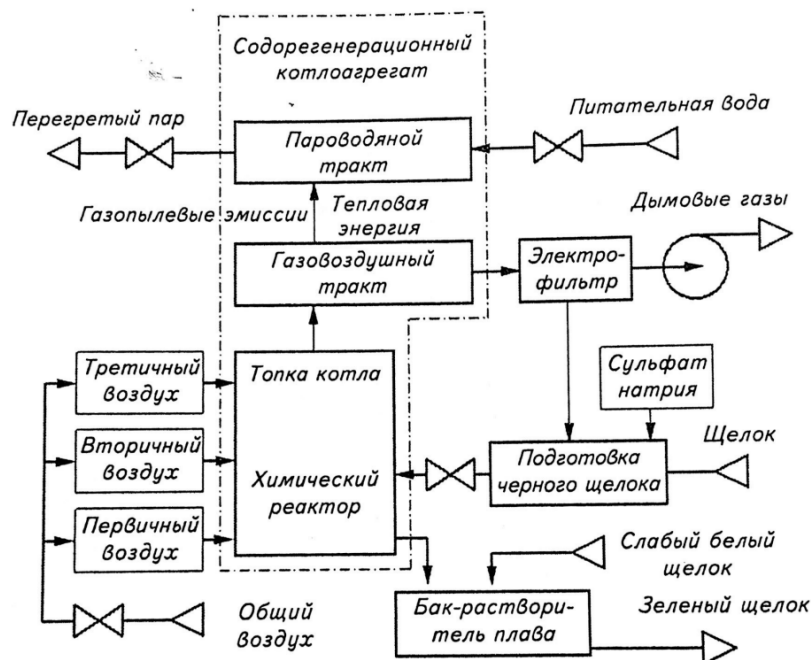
Содорегенерационный котлоагрегат

Перегретый пар

Питательная вода

Пароводяной тракт

Газопылевые эмиссии

Тепловая энергия

Дымовые газы

Газовоздушный тракт

Электрофильтр

Третичный воздух

Топка котла

Сульфат натрия

Вторичный воздух

Химический реактор

Подготовка черного щелока

Щелок

Первичный воздух

Слабый белый щелок

Общий воздух

Бак-растворитель плава

Зеленый щелок